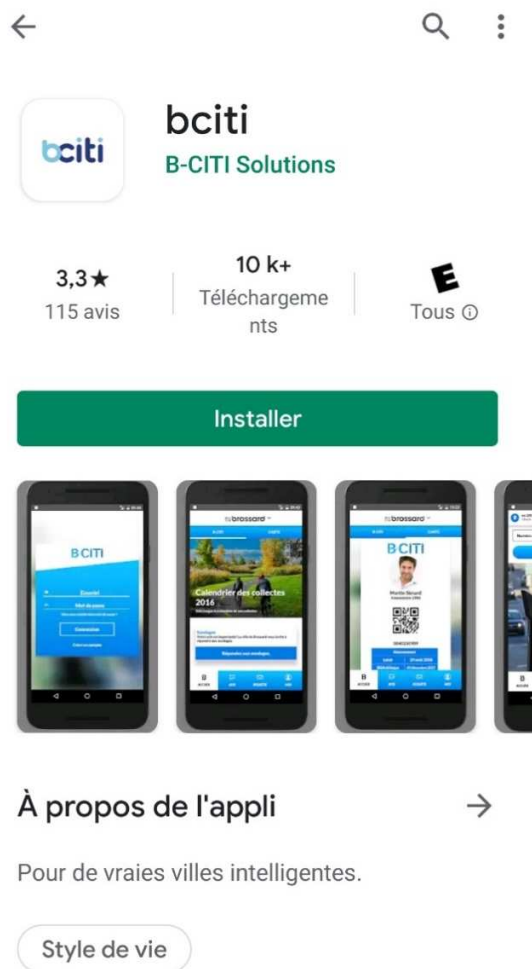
bciti

bciti
B-CITI Solutions

3,3★
115 avis

10 k+
Téléchargements

E
Tous ⓘ

Installer

BCITI
Courriel
Mot de passe
Connexion

brossard
Calendrier des collectes 2016
Répondre aux sondages

brossard
BCITI
Martin Bérard

À propos de l'appli →

Pour de vraies villes intelligentes.

Style de vie